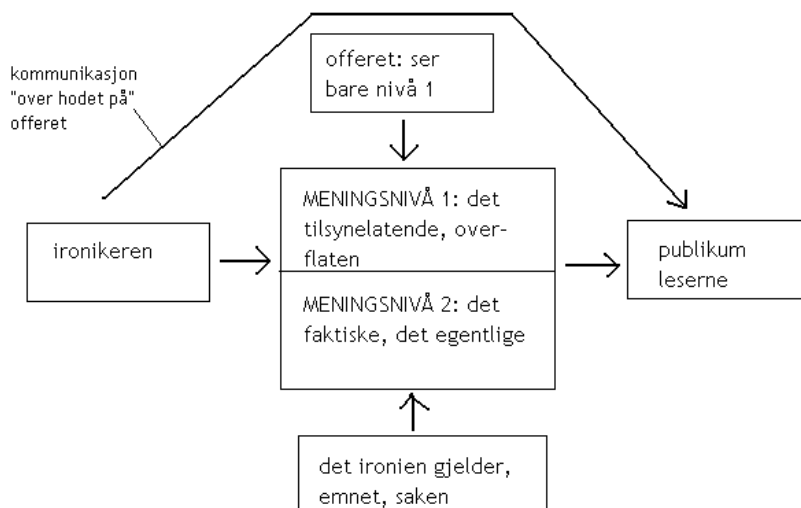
kommunikasjon "over hodet på" offeret

offeret: ser bare nivå 1

ironikeren

MENINGSNIVÅ 1: det tilsynelatende, overflaten

MENINGSNIVÅ 2: det faktiske, det egentlige

publikum leserne

det ironien gjelder, emnet, saken